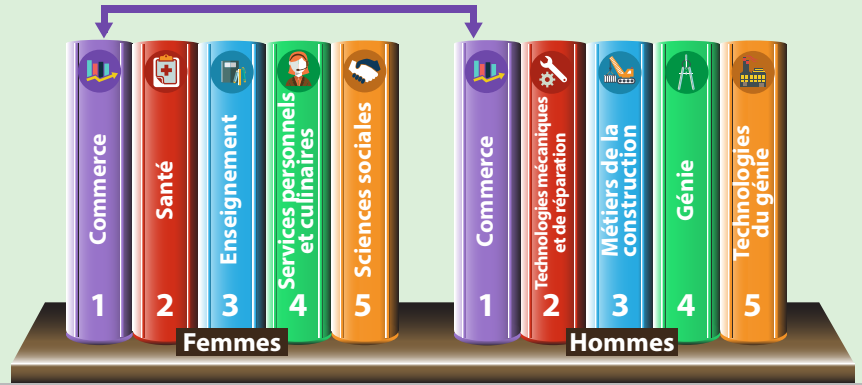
Commerce
1
Santé
2
Enseignement
3
Services personnels et culinaires
4
Sciences sociales
5
Femmes

Commerce
1
Technologies mécaniques et de réparation
2
Métiers de la construction
3
Génie
4
Technologies du génie
5
Hommes